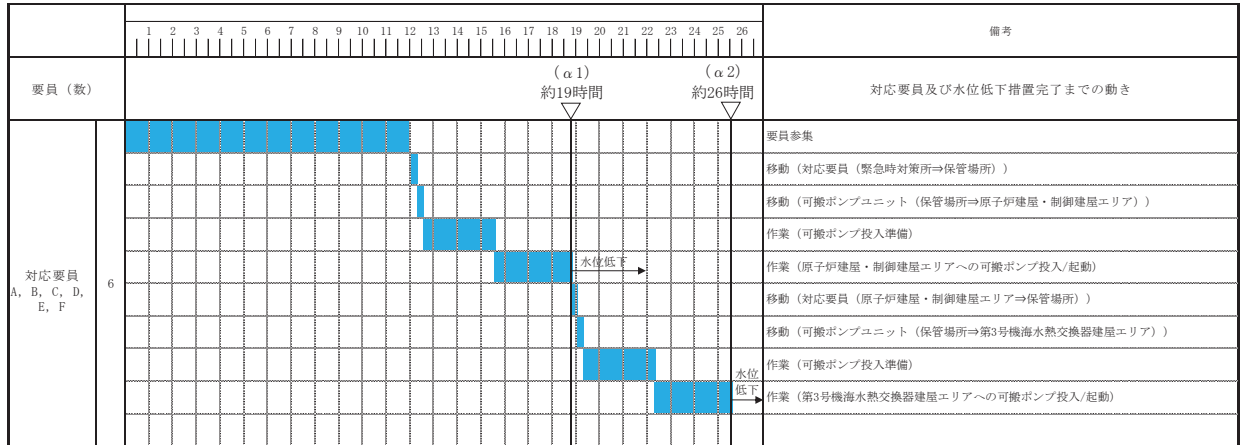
| | | 1 2 3 4 5 6 7 8 9 10 11 12 13 14 15 16 17 18 19 20 21 22 23 24 25 26 | 備考 |
|---|---|---|---|
| 要員（数） | | （α1） 約19時間　（α2） 約26時間 | 対応要員及び水位低下措置完了までの動き |
| 対応要員 A, B, C, D, E, F | 6 | | 要員参集 |
| | | | 移動（対応要員（緊急時対策所⇒保管場所）） |
| | | | 移動（可搬ポンプユニット（保管場所⇒原子炉建屋・制御建屋エリア）） |
| | | | 作業（可搬ポンプ投入準備） |
| | | 水位低下 | 作業（原子炉建屋・制御建屋エリアへの可搬ポンプ投入/起動） |
| | | | 移動（対応要員（原子炉建屋・制御建屋エリア⇒保管場所）） |
| | | | 移動（可搬ポンプユニット（保管場所⇒第3号機海水熱交換器建屋エリア）） |
| | | 水位 | 作業（可搬ポンプ投入準備） |
| | | 低下 | 作業（第3号機海水熱交換器建屋エリアへの可搬ポンプ投入/起動） |